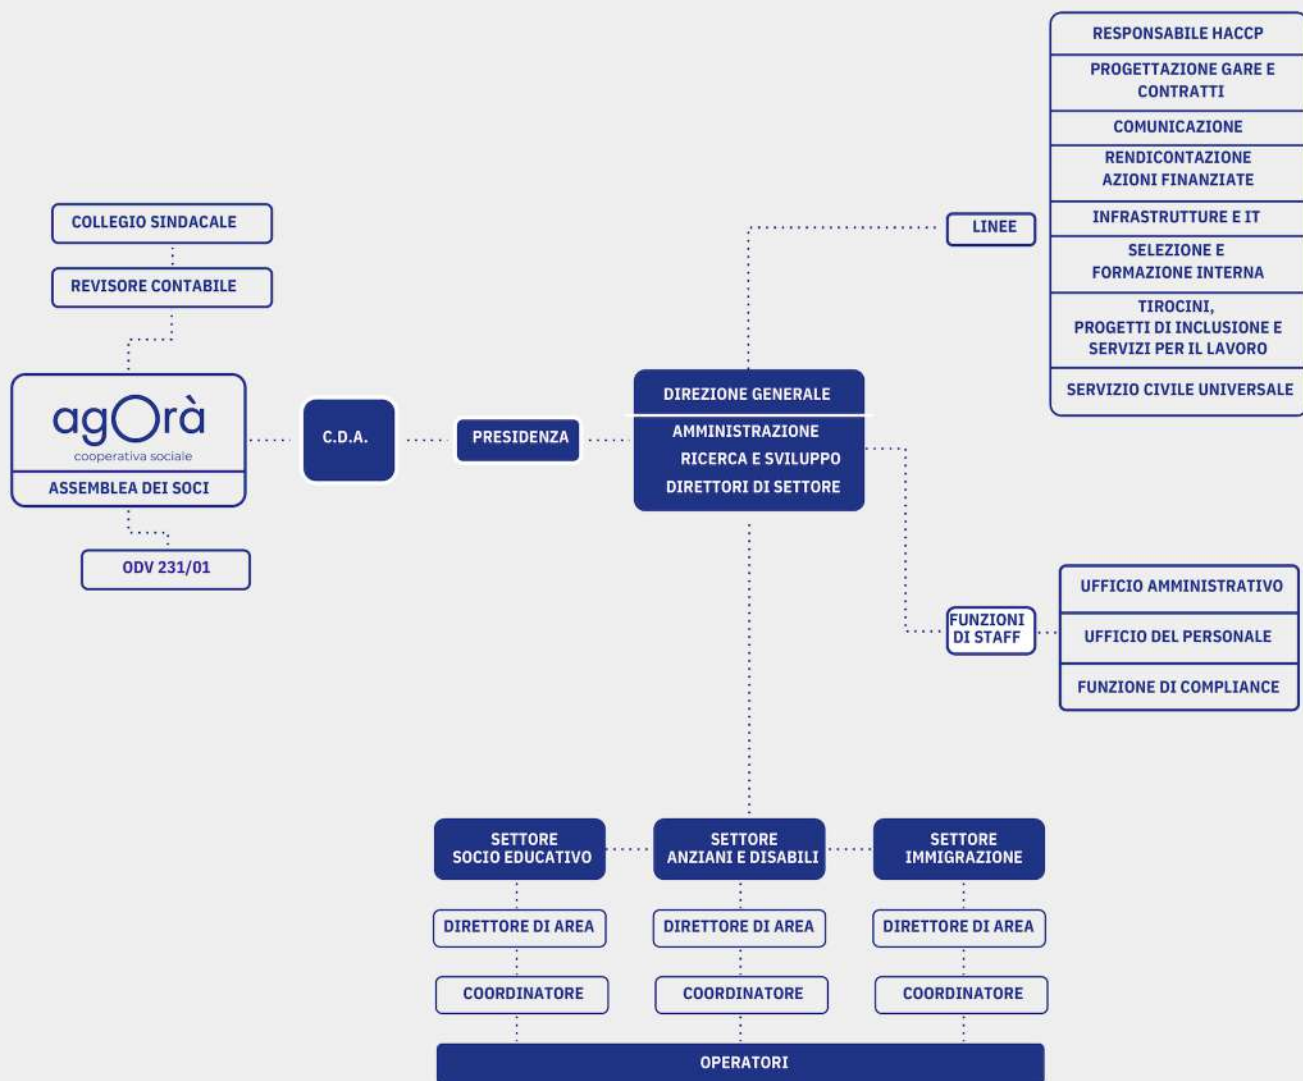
COLLEGIO SINDACALE

REVISORE CONTABILE

agOrà
cooperativa sociale

ASSEMBLEA DEI SOCI

ODV 231/01

C.D.A.

PRESIDENZA

DIREZIONE GENERALE

AMMINISTRAZIONE
RICERCA E SVILUPPO
DIRETTORI DI SETTORE

LINEE

RESPONSABILE HACCP

PROGETTAZIONE GARE E CONTRATTI

COMUNICAZIONE

RENDICONTAZIONE AZIONI FINANZIATE

INFRASTRUTTURE E IT

SELEZIONE E FORMAZIONE INTERNA

TIROCINI, PROGETTI DI INCLUSIONE E SERVIZI PER IL LAVORO

SERVIZIO CIVILE UNIVERSALE

FUNZIONI DI STAFF

UFFICIO AMMINISTRATIVO

UFFICIO DEL PERSONALE

FUNZIONE DI COMPLIANCE

SETTORE SOCIO EDUCATIVO

SETTORE ANZIANI E DISABILI

SETTORE IMMIGRAZIONE

DIRETTORE DI AREA

DIRETTORE DI AREA

DIRETTORE DI AREA

COORDINATORE

COORDINATORE

COORDINATORE

OPERATORI